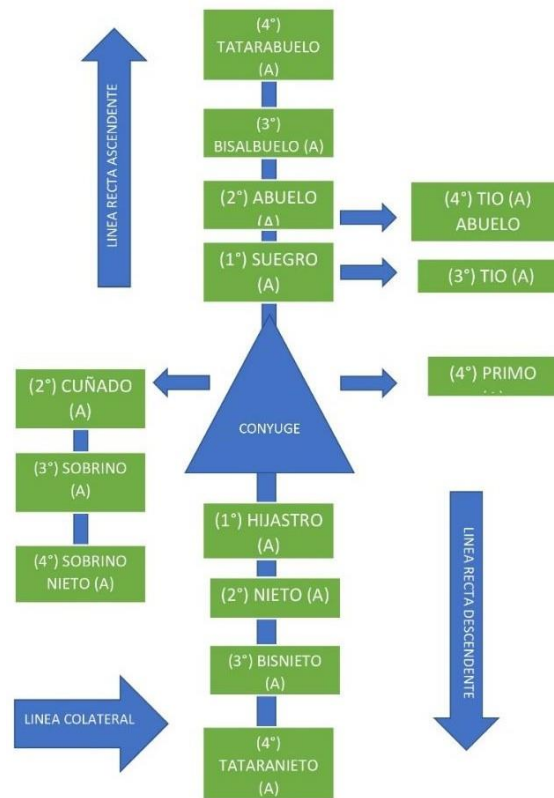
(4°) TATARABUELO (A)

LINEA RECTA ASCENDENTE

(3°) BISALBUELO (A)

(2°) ABUELO (A)

(4°) TIO (A) ABUELO

(1°) SUEGRO (A)

(3°) TIO (A)

(2°) CUÑADO (A)

CONYUGE

(4°) PRIMO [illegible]

(3°) SOBRINO (A)

(4°) SOBRINO NIETO (A)

(1°) HIJASTRO (A)

LINEA RECTA DESCENDENTE

(2°) NIETO (A)

(3°) BISNIETO (A)

LINEA COLATERAL

(4°) TATARANIETO (A)